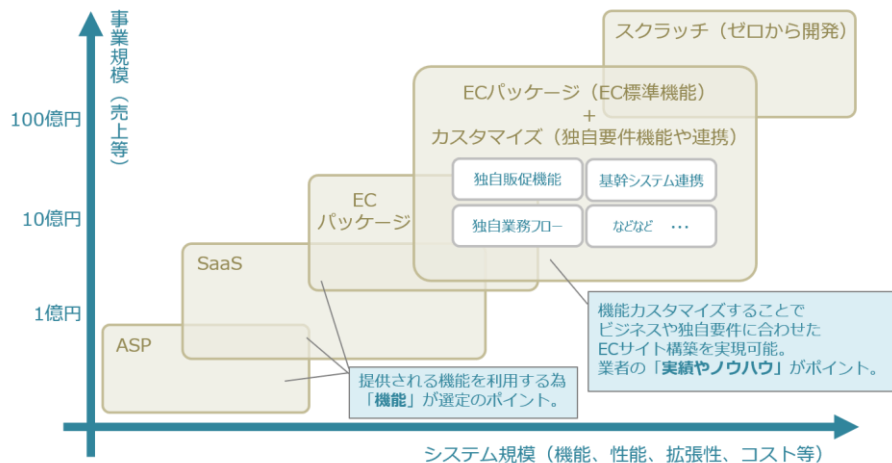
事業規模（売上等）

100億円

10億円

1億円

スクラッチ（ゼロから開発）

ECパッケージ（EC標準機能）
+
カスタマイズ（独自要件機能や連携）

独自販促機能

基幹システム連携

独自業務フロー

などなど …

EC
パッケージ

SaaS

ASP

機能カスタマイズすることで
ビジネスや独自要件に合わせた
ECサイト構築を実現可能。
業者の「実績やノウハウ」がポイント。

提供される機能を利用する為
「機能」が選定のポイント。

システム規模（機能、性能、拡張性、コスト等）